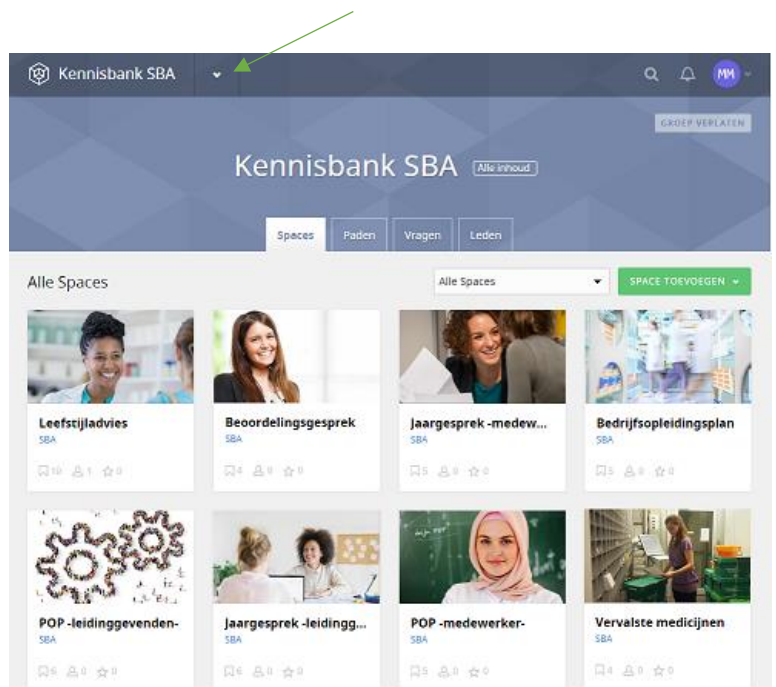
Kennisbank SBA

MM

GROEP VERLATEN

Kennisbank SBA Alle inhoud

Spaces Paden Vragen Leden

Alle Spaces

Alle Spaces

SPACE TOEVOEGEN

Leefstijladvies
SBA
10 1 0

Beoordelingsgesprek
SBA
4 0 0

Jaargesprek -medew...
SBA
5 0 0

Bedrijfsopleidingsplan
SBA
3 0 0

POP -leidinggevenden-
SBA
6 0 0

Jaargesprek -leidingg...
SBA
6 0 0

POP -medewerker-
SBA
5 0 0

Vervalste medicijnen
SBA
4 0 0